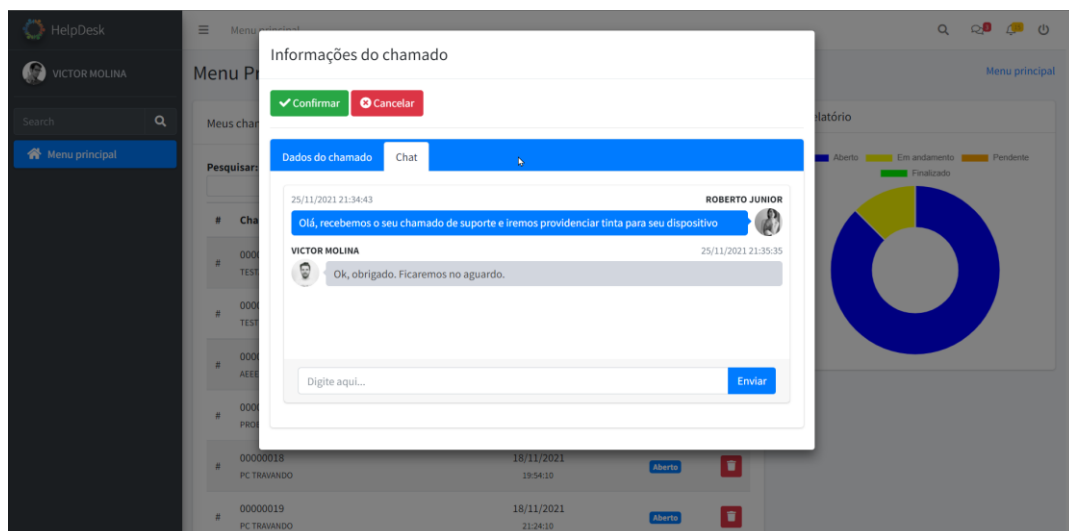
HelpDesk

VICTOR MOLINA

Search

Menu principal

Menu principal

Menu Pr

Menu principal

Meus char

Pesquisar:

# Cha

# 000 TEST

# 000 TEST

# 000 AEEE

# 000 PRO

# 00000018 PC TRAVANDO 18/11/2021 19:54:10 Aberto

# 00000019 PC TRAVANDO 18/11/2021 21:24:10 Aberto

elatório

Aberto Em andamento Pendente Finalizado

Informações do chamado

Confirmar Cancelar

Dados do chamado Chat

25/11/2021 21:34:43 ROBERTO JUNIOR

Olá, recebemos o seu chamado de suporte e iremos providenciar tinta para seu dispositivo

VICTOR MOLINA 25/11/2021 21:35:35

Ok, obrigado. Ficaremos no aguardo.

Digite aqui...

Enviar